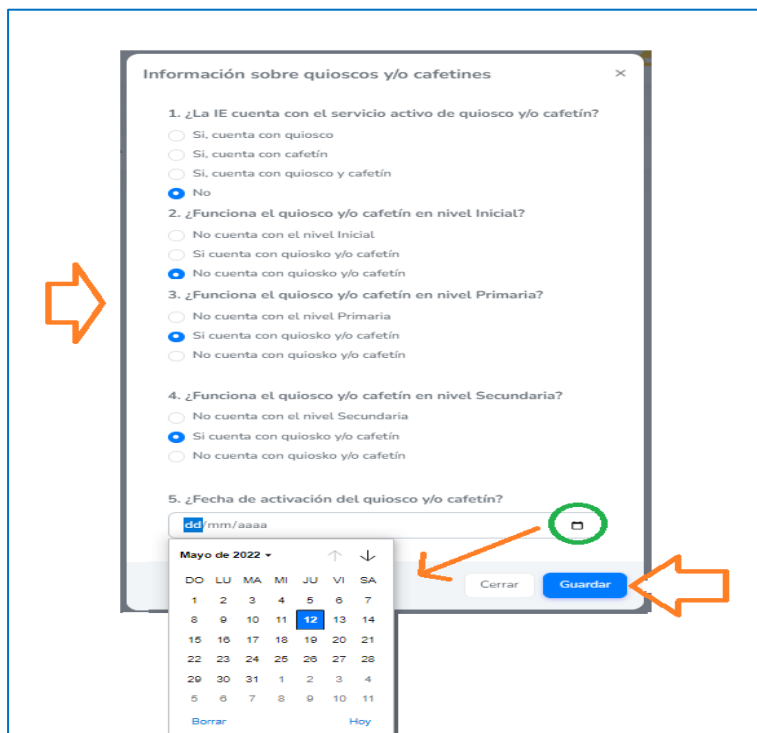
Información sobre quioscos y/o cafetines ×

1. ¿La IE cuenta con el servicio activo de quiosco y/o cafetín?
Si, cuenta con quiosco
Si, cuenta con cafetín
Si, cuenta con quiosco y cafetín
No

2. ¿Funciona el quiosco y/o cafetín en nivel Inicial?
No cuenta con el nivel Inicial
Si cuenta con quiosko y/o cafetín
No cuenta con quiosko y/o cafetín

3. ¿Funciona el quiosco y/o cafetín en nivel Primaria?
No cuenta con el nivel Primaria
Si cuenta con quiosko y/o cafetín
No cuenta con quiosko y/o cafetín

4. ¿Funciona el quiosco y/o cafetín en nivel Secundaria?
No cuenta con el nivel Secundaria
Si cuenta con quiosko y/o cafetín
No cuenta con quiosko y/o cafetín

5. ¿Fecha de activación del quiosco y/o cafetín?
dd/mm/aaaa

Mayo de 2022

| DO | LU | MA | MI | JU | VI | SA |
|---|---|---|---|---|---|---|
| 1 | 2 | 3 | 4 | 5 | 6 | 7 |
| 8 | 9 | 10 | 11 | 12 | 13 | 14 |
| 15 | 16 | 17 | 18 | 19 | 20 | 21 |
| 22 | 23 | 24 | 25 | 26 | 27 | 28 |
| 29 | 30 | 31 | 1 | 2 | 3 | 4 |
| 5 | 6 | 7 | 8 | 9 | 10 | 11 |

Borrar Hoy

Cerrar Guardar